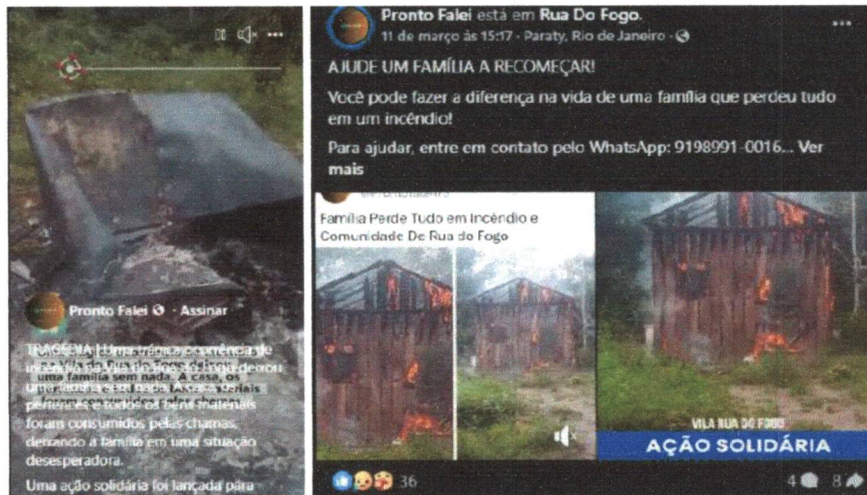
Pronto Falei · Assinar

TRAGÉDIA | Uma trágica ocorrência de incêndio na Vila Rua do Fogo deixou uma família sem nada. A casa, onde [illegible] pertences e todos os bens materiais foram consumidos pelas chamas, deixando a família em uma situação desesperadora.

Uma ação solidária foi lançada para

Pronto Falei está em Rua Do Fogo.
11 de março às 15:17 · Paraty, Rio de Janeiro ·

AJUDE UM FAMÍLIA A RECOMEÇAR!

Você pode fazer a diferença na vida de uma família que perdeu tudo em um incêndio!

Para ajudar, entre em contato pelo WhatsApp: 9198991-0016... Ver mais

Família Perde Tudo em Incêndio e Comunidade De Rua do Fogo

VILA RUA DO FOGO
AÇÃO SOLIDÁRIA

36
4
8